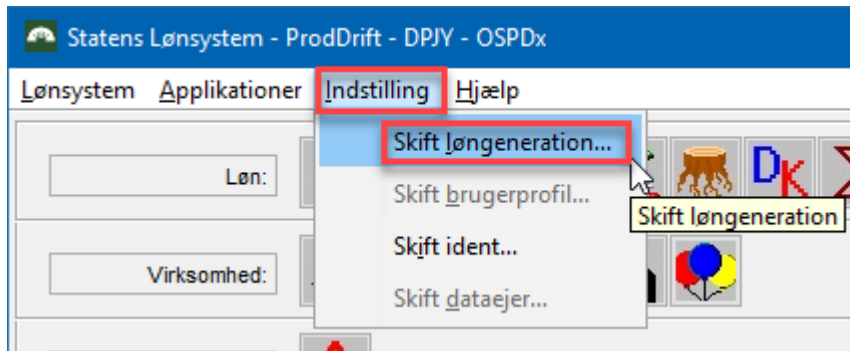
Statens Lønsystem - ProdDrift - DPJY - OSPDx

Lønsystem Applikationer Indstilling Hjælp

Løn:

Virksomhed:

Skift løngeneration...

Skift brugerprofil...

Skift ident...

Skift dataejer...

Skift løngeneration

DK